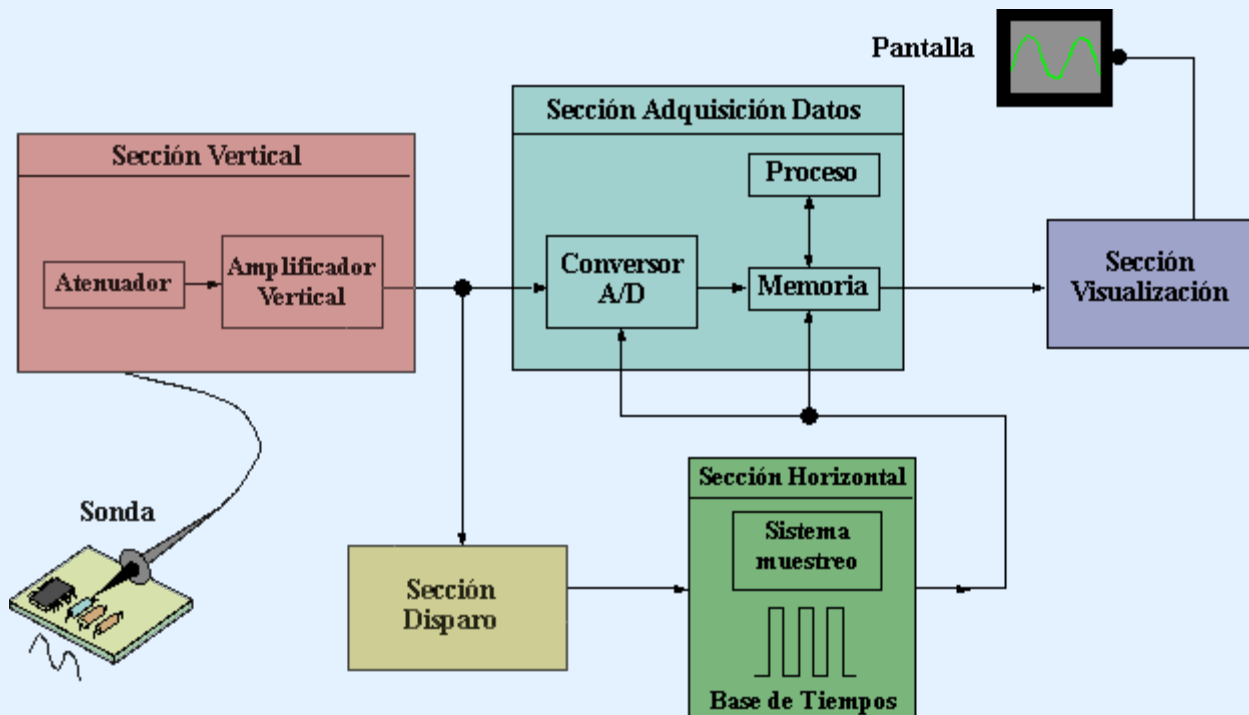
Pantalla

Sección Adquisición Datos

Sección Vertical

Proceso

Atenuador

Amplificador Vertical

Conversor A/D

Memoria

Sección Visualización

Sonda

Sección Horizontal

Sistema muestreo

Sección Disparo

Base de Tiempos